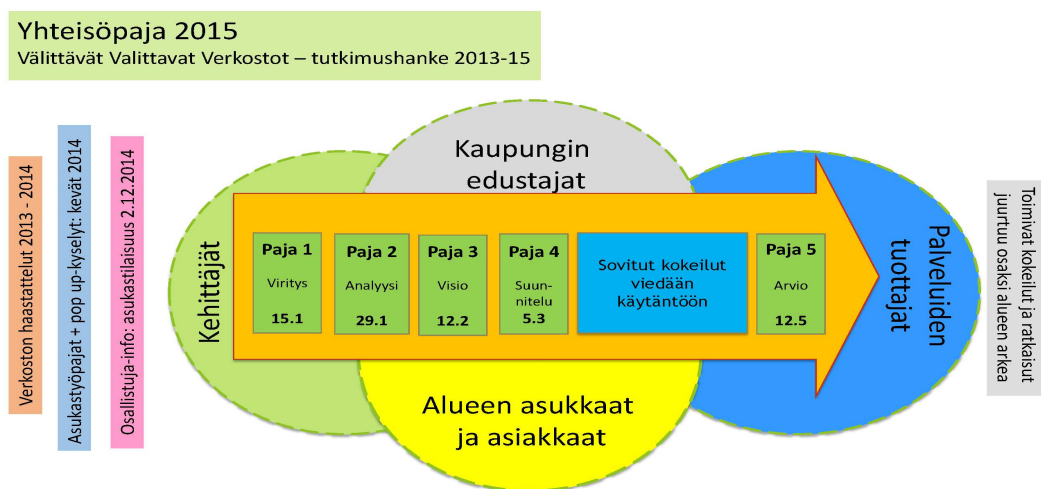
Yhteisöpaja 2015
Välittävät Valittavat Verkostot – tutkimushanke 2013-15

Verkoston haastattelut 2013 - 2014

Asukastyöpajat + pop up-kyselyt: kevät 2014

Osallistuja-info: asukastilaisuus 2.12.2014

Kaupungin edustajat

Kehittäjät

Paja 1
Viritys
15.1

Paja 2
Analyysi
29.1

Paja 3
Visio
12.2

Paja 4
Suunnitelu
5.3

Sovitut kokeilut viedään käytäntöön

Paja 5
Arvio
12.5

Palveluiden tuottajat

Alueen asukkaat ja asiakkaat

Toimivat kokeilut ja ratkaisut juurtuu osaksi alueen arkea